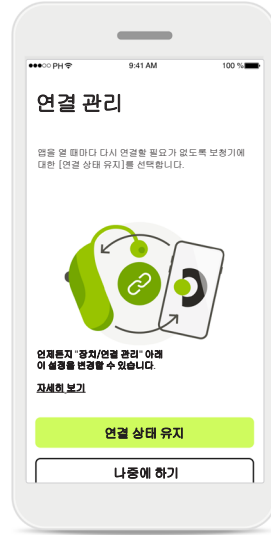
●●●○○ PH 9:41 AM 100 %

연결 관리

앱을 열 때마다 다시 연결할 필요가 없도록 보청기에 대한 [연결 상태 유지]를 선택합니다.

언제든지 "장치/연결 관리" 아래 이 설정을 변경할 수 있습니다.

자세히 보기

연결 상태 유지

나중에 하기